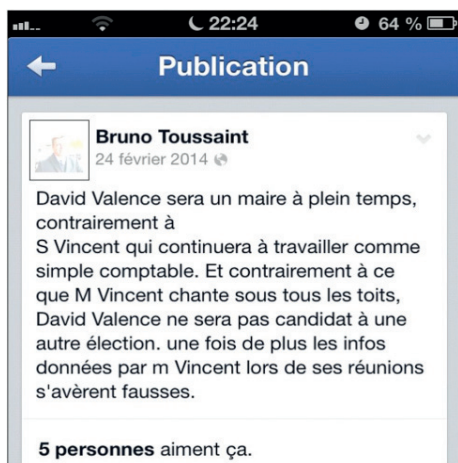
22:24
64 %

Publication

Bruno Toussaint
24 février 2014

David Valence sera un maire à plein temps, contrairement à S Vincent qui continuera à travailler comme simple comptable. Et contrairement à ce que M Vincent chante sous tous les toits, David Valence ne sera pas candidat à une autre élection. une fois de plus les infos données par m Vincent lors de ses réunions s'avèrent fausses.

5 personnes aiment ça.